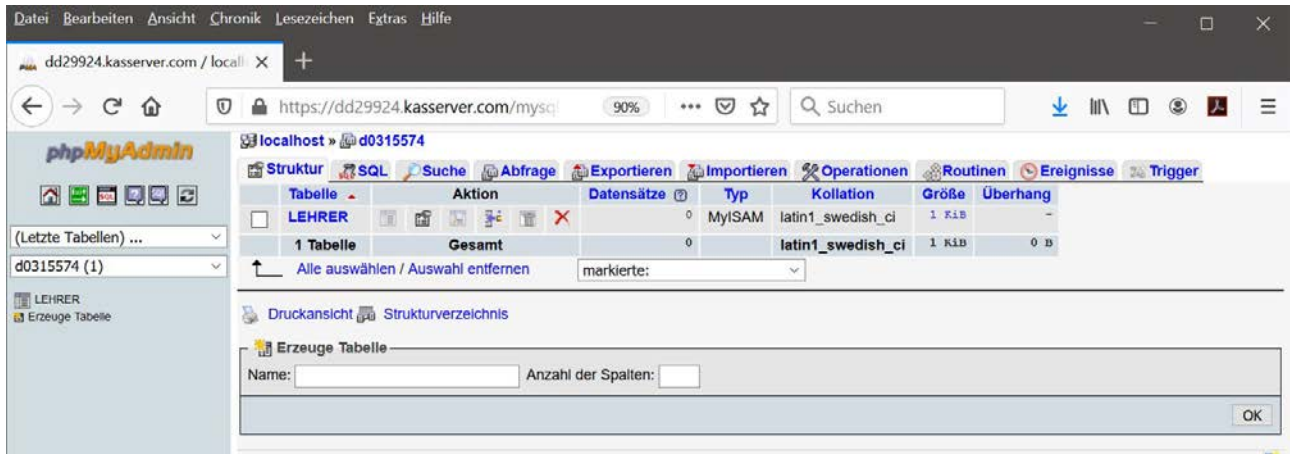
Datei Bearbeiten Ansicht Chronik Lesezeichen Extras Hilfe

dd29924.kasserver.com / locall ×

https://dd29924.kasserver.com/mysq 90% Suchen

phpMyAdmin

(Letzte Tabellen) ...

d0315574 (1)

LEHRER
Erzeuge Tabelle

localhost » d0315574

Struktur SQL Suche Abfrage Exportieren Importieren Operationen Routinen Ereignisse Trigger

| | Tabelle | Aktion | Datensätze | Typ | Kollation | Größe | Überhang |
|---|---|---|---|---|---|---|---|
| | LEHRER | | 0 | MyISAM | latin1_swedish_ci | 1 KiB | - |
| | 1 Tabelle | Gesamt | 0 | | latin1_swedish_ci | 1 KiB | 0 B |

Alle auswählen / Auswahl entfernen markierte:

Druckansicht Strukturverzeichnis

Erzeuge Tabelle

Name: Anzahl der Spalten:

OK